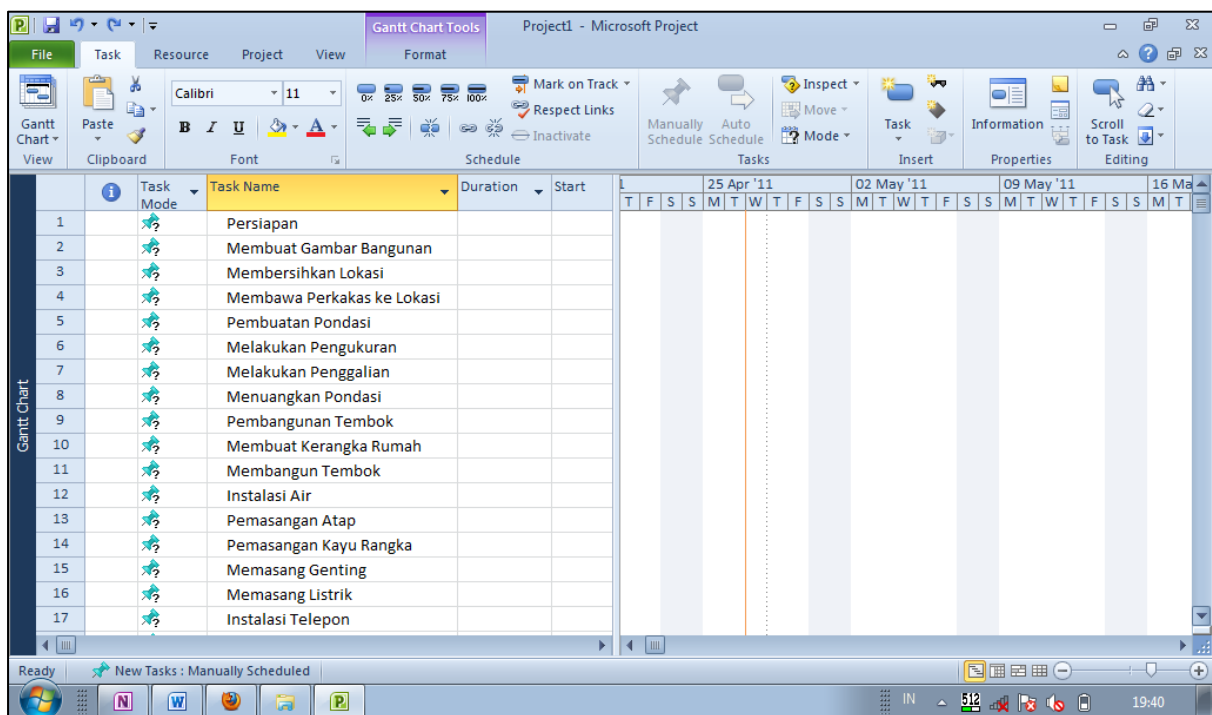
Gantt Chart Tools Project1 - Microsoft Project

File Task Resource Project View Format

Gantt Chart
View

Paste
Clipboard

Calibri 11
B I U
Font

0% 25% 50% 75% 100%
Mark on Track
Respect Links
Inactivate
Schedule

Manually Schedule
Auto Schedule
Inspect
Move
Mode
Tasks

Task
Insert

Information
Properties

Scroll to Task
Editing

| | | Task Mode | Task Name | Duration | Start |
|---|---|---|---|---|---|
| 1 | | | Persiapan | | |
| 2 | | | Membuat Gambar Bangunan | | |
| 3 | | | Membersihkan Lokasi | | |
| 4 | | | Membawa Perkakas ke Lokasi | | |
| 5 | | | Pembuatan Pondasi | | |
| 6 | | | Melakukan Pengukuran | | |
| 7 | | | Melakukan Penggalian | | |
| 8 | | | Menuangkan Pondasi | | |
| 9 | | | Pembangunan Tembok | | |
| 10 | | | Membuat Kerangka Rumah | | |
| 11 | | | Membangun Tembok | | |
| 12 | | | Instalasi Air | | |
| 13 | | | Pemasangan Atap | | |
| 14 | | | Pemasangan Kayu Rangka | | |
| 15 | | | Memasang Genting | | |
| 16 | | | Memasang Listrik | | |
| 17 | | | Instalasi Telepon | | |

Gantt Chart

25 Apr '11 02 May '11 09 May '11 16 Ma
T F S S M T W T F S S M T W T F S S M T W T F S S M T

Ready New Tasks : Manually Scheduled

IN 19:40